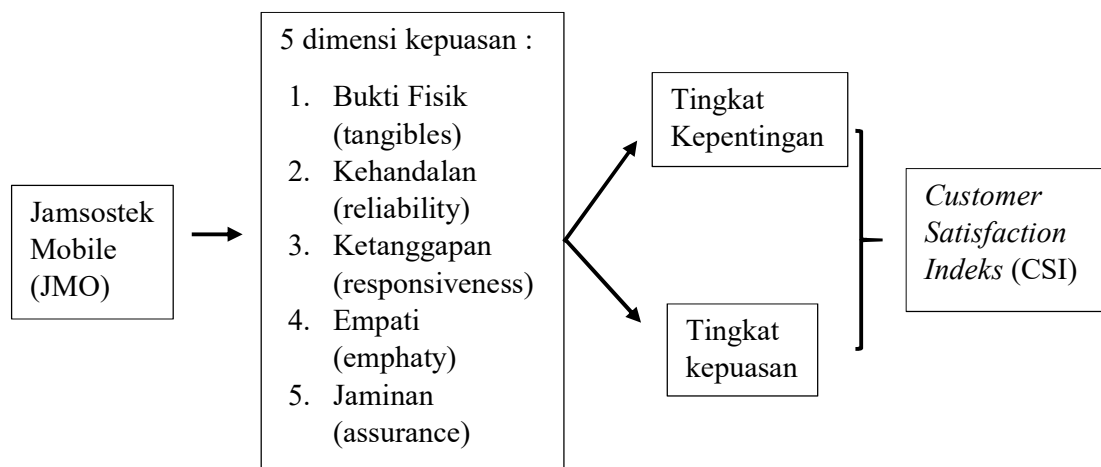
Jamsostek Mobile (JMO)

5 dimensi kepuasan :

1. Bukti Fisik (tangibles)
2. Kehandalan (reliability)
3. Ketanggapan (responsiveness)
4. Empati (emphaty)
5. Jaminan (assurance)

Tingkat Kepentingan

Tingkat kepuasan

*Customer Satisfaction Indeks* (CSI)